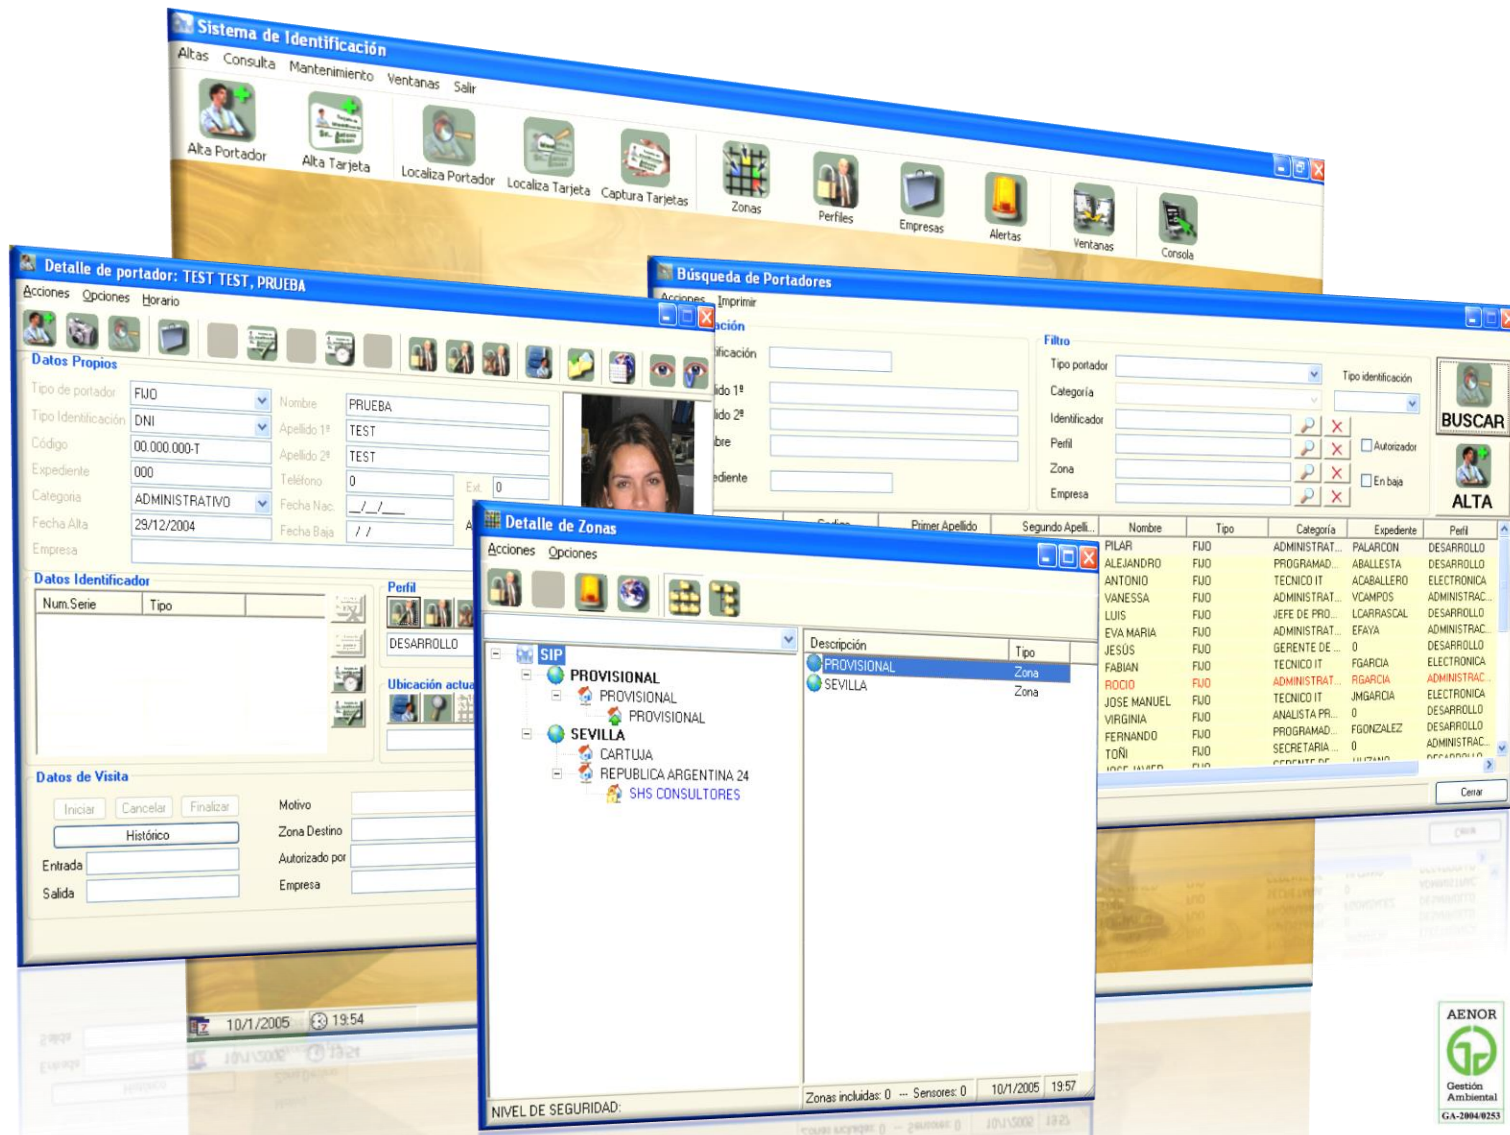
Sistema de Identificación

Altas Consulta Mantenimiento Ventanas Salir

Alta Portador Alta Tarjeta Localiza Portador Localiza Tarjeta Captura Tarjetas Zonas Perfiles Empresas Alertas Ventanas Consola

Detalle de portador: TEST TEST, PRUEBA

Acciones Opciones Horario

Datos Propios

Tipo de portador FIJO
Tipo Identificación DNI
Código 00.000.000-T
Expediente 000
Categoría ADMINISTRATIVO
Fecha Alta 29/12/2004
Empresa

Nombre PRUEBA
Apellido 1º TEST
Apellido 2º TEST
Teléfono 0 Ext. 0
Fecha Nac. _/_/_
Fecha Baja / /

Datos Identificador

| Num.Serie | Tipo |
|---|---|

Perfil
DESARROLLO

Ubicación actual

Datos de Visita

Iniciar Cancelar Finalizar
Histórico
Entrada
Salida

Motivo
Zona Destino
Autorizado por
Empresa

10/1/2005 19:54

Búsqueda de Portadores

Acciones Imprimir

ación
ificación
ido 1º
ido 2º
bre
ediente

Filtro
Tipo portador
Categoría
Identificador
Perfil
Zona
Empresa
Tipo identificación
Autorizador
En baja

BUSCAR
ALTA

| Código | Primer Apellido | Segundo Apelli... | Nombre | Tipo | Categoría | Expediente | Perfil |
|---|---|---|---|---|---|---|---|
| | | | PILAR | FIJO | ADMINISTRAT... | PALARCON | DESARROLLO |
| | | | ALEJANDRO | FIJO | PROGRAMAD... | ABALLESTA | DESARROLLO |
| | | | ANTONIO | FIJO | TECNICO IT | ACABALLERO | ELECTRONICA |
| | | | VANESSA | FIJO | ADMINISTRAT... | VCAMPOS | ADMINISTRAC... |
| | | | LUIS | FIJO | JEFE DE PRO... | LCARRASCAL | DESARROLLO |
| | | | EVA MARIA | FIJO | ADMINISTRAT... | EFAYA | ADMINISTRAC... |
| | | | JESÚS | FIJO | GERENTE DE ... | 0 | DESARROLLO |
| | | | FABIAN | FIJO | TECNICO IT | FGARCIA | ELECTRONICA |
| | | | ROCIO | FIJO | ADMINISTRAT... | RGARCIA | ADMINISTRAC... |
| | | | JOSE MANUEL | FIJO | TECNICO IT | JMGARCIA | ELECTRONICA |
| | | | VIRGINIA | FIJO | ANALISTA PR... | 0 | DESARROLLO |
| | | | FERNANDO | FIJO | PROGRAMAD... | FGONZALEZ | DESARROLLO |
| | | | TOÑI | FIJO | SECRETARIA ... | 0 | ADMINISTRAC... |

Cerrar

Detalle de Zonas

Acciones Opciones

SIP
PROVISIONAL
PROVISIONAL
PROVISIONAL
SEVILLA
CARTUJA
REPUBLICA ARGENTINA 24
SHS CONSULTORES

| Descripción | Tipo |
|---|---|
| PROVISIONAL | Zona |
| SEVILLA | Zona |

NIVEL DE SEGURIDAD:
Zonas incluidas: 0 -- Sensores: 0 10/1/2005 19:57

AENOR
Gestión Ambiental
GA-2004/0253